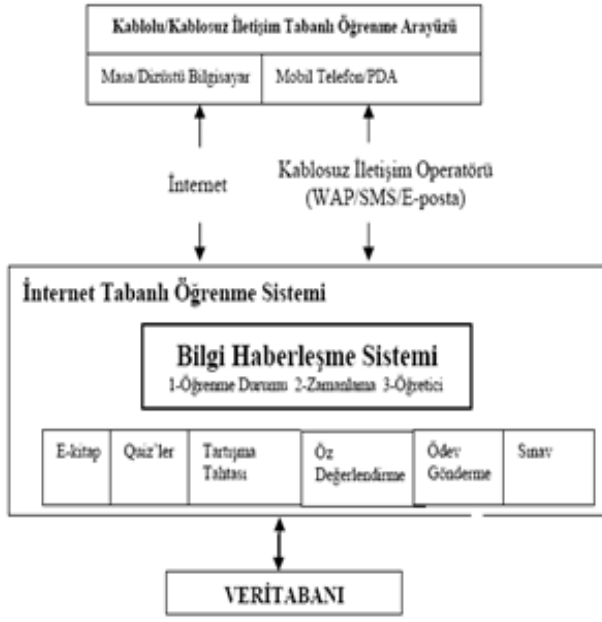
Kablolu/Kablosuz İletişim Tabanlı Öğrenme Arayüzü

Masa/Dizüstü Bilgisayar

Mobil Telefon/PDA

İnternet

Kablosuz İletişim Operatörü (WAP/SMS/E-posta)

İnternet Tabanlı Öğrenme Sistemi

Bilgi Haberleşme Sistemi

1-Öğrenme Durumu 2-Zamanlama 3-Öğretici

| E-kitap | Quiz'ler | Tartışma Tahtası | Öz Değerlendirme | Ödev Gönderme | Sınav |
|---|---|---|---|---|---|

VERİTABANI